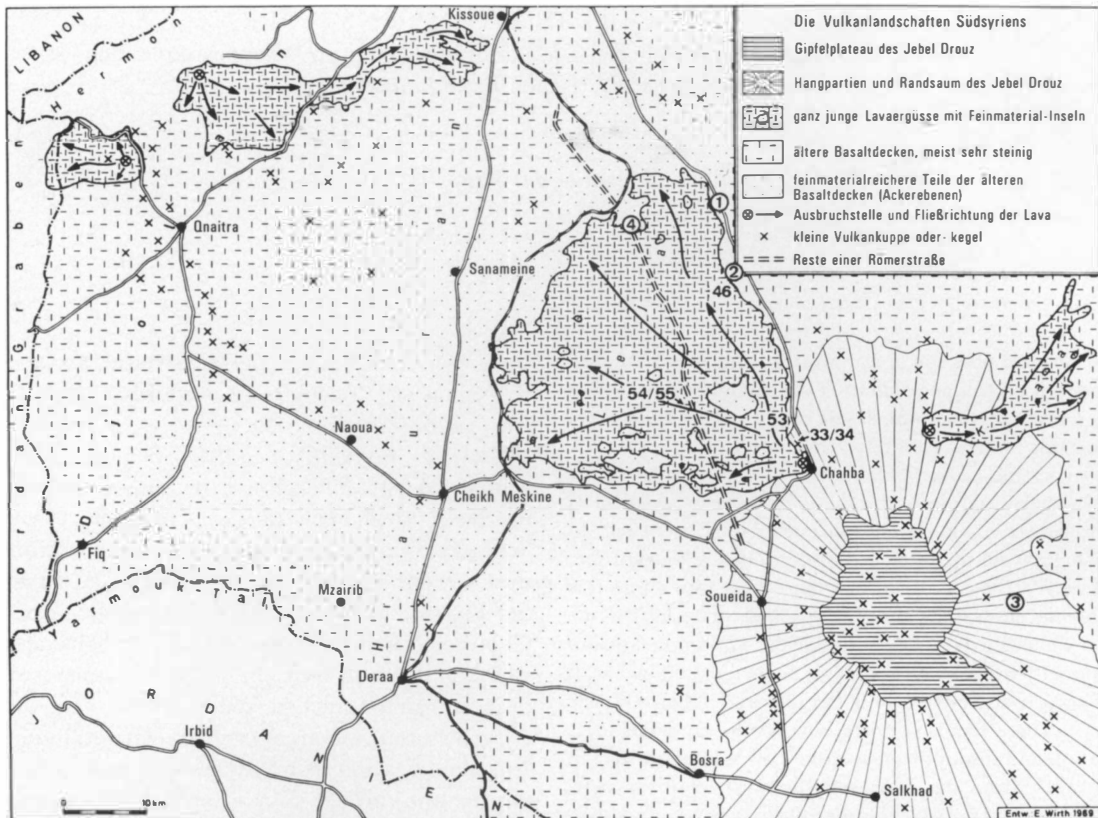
Die Vulkanlandschaften Südsyriens
Gipfelplateau des Jebel Drouz
Hangpartien und Randsaum des Jebel Drouz
ganz junge Lavaergüsse mit Feinmaterial-Inseln
ältere Basaltdecken, meist sehr steinig
feinmaterialreichere Teile der älteren Basaltdecken (Ackerebenen)
Ausbruchstelle und Fließrichtung der Lava
kleine Vulkankuppe oder- kegel
Reste einer Römerstraße

LIBANON
Hermon
Kissoue
Qnaitra
Sanameine
Naoua
Cheikh Meskine
Fiq
Mzairib
Yarmouk-Tal
Jordangraben
Deraa
Irbid
JORDANIEN
Soueida
Bosra
Salkhad
Chahba
Hauran
1
2
3
4
46
53
54/55
33/34
0
10 km
Entw. E. Wirth 1969